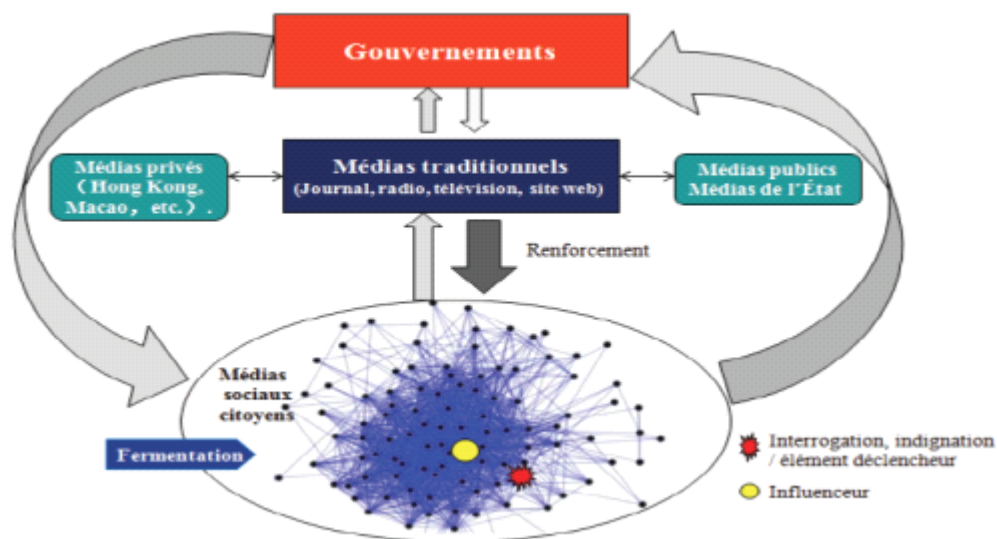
Gouvernements

Médias privés ( Hong Kong, Macao , etc. ) .

Médias traditionnels
(Journal, radio, télévision, site web)

Médias publics
Médias de l'État

Renforcement

Médias sociaux citoyens

Fermentation

Interrogation, indignation / élément déclencheur

Influenceur